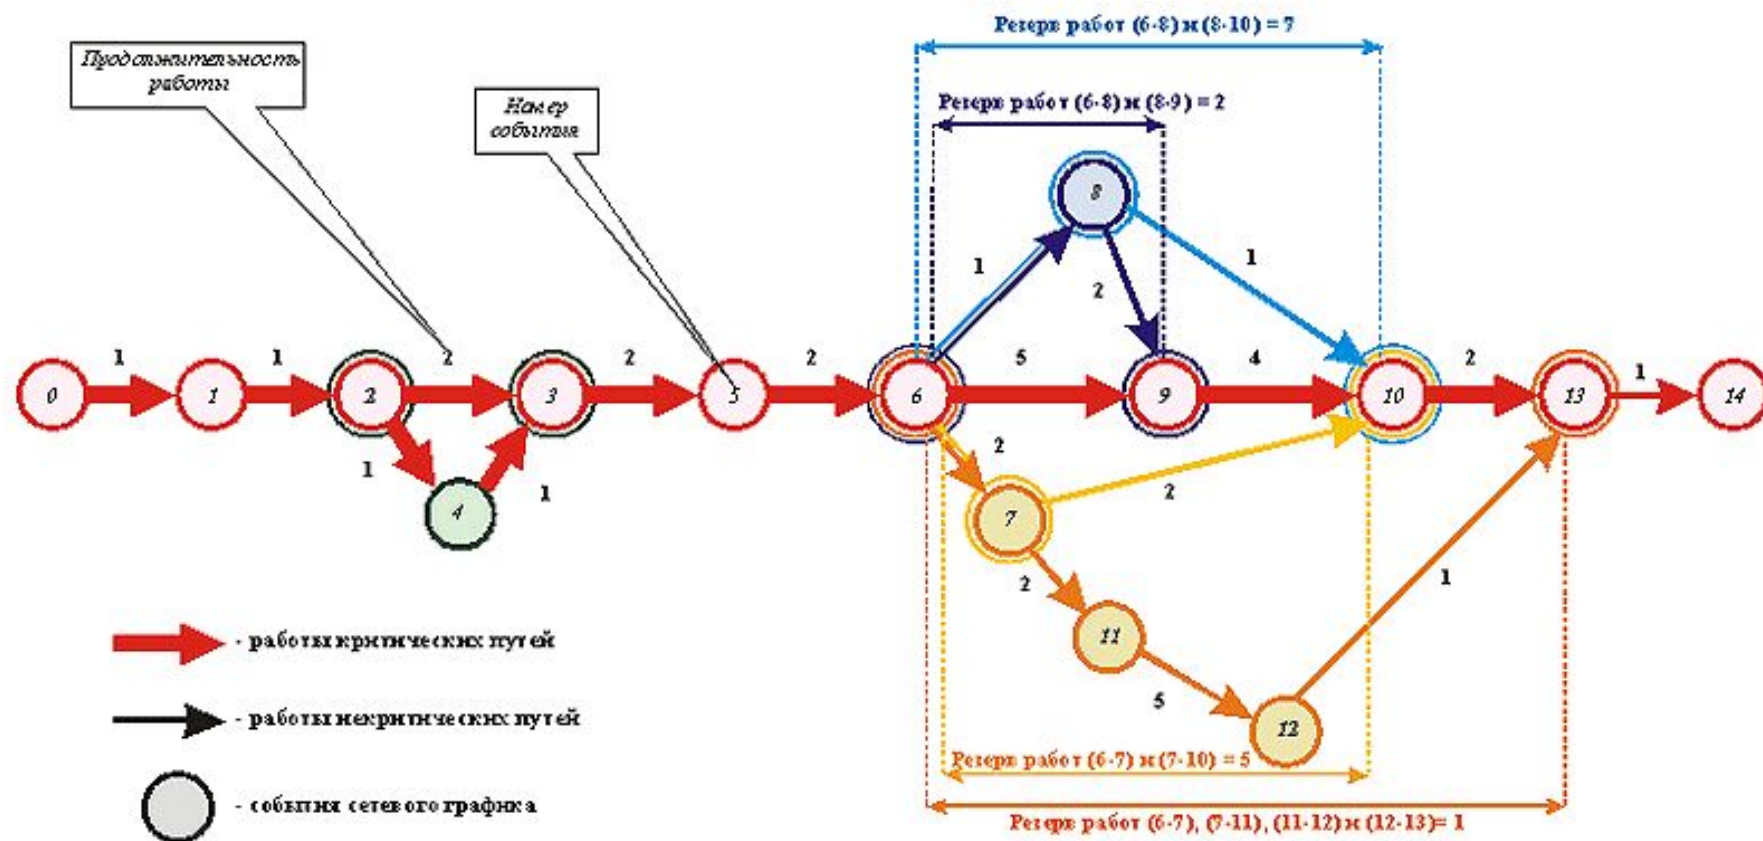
Резерв работ (6-8) и (8-10) = 7

Продолжительность работы

Номер события

Резерв работ (6-8) и (8-9) = 2

8

1

2

1

0 1 1 1 2 2 3 2 5 2 6 5 9 4 10 2 13 1 14

1

1

4

2

7

2

2

11

1

5

12

- работы критических путей

- работы некритических путей

- события сетевого графика

Резерв работ (6-7) и (7-10) = 5

Резерв работ (6-7), (7-11), (11-12) и (12-13)= 1